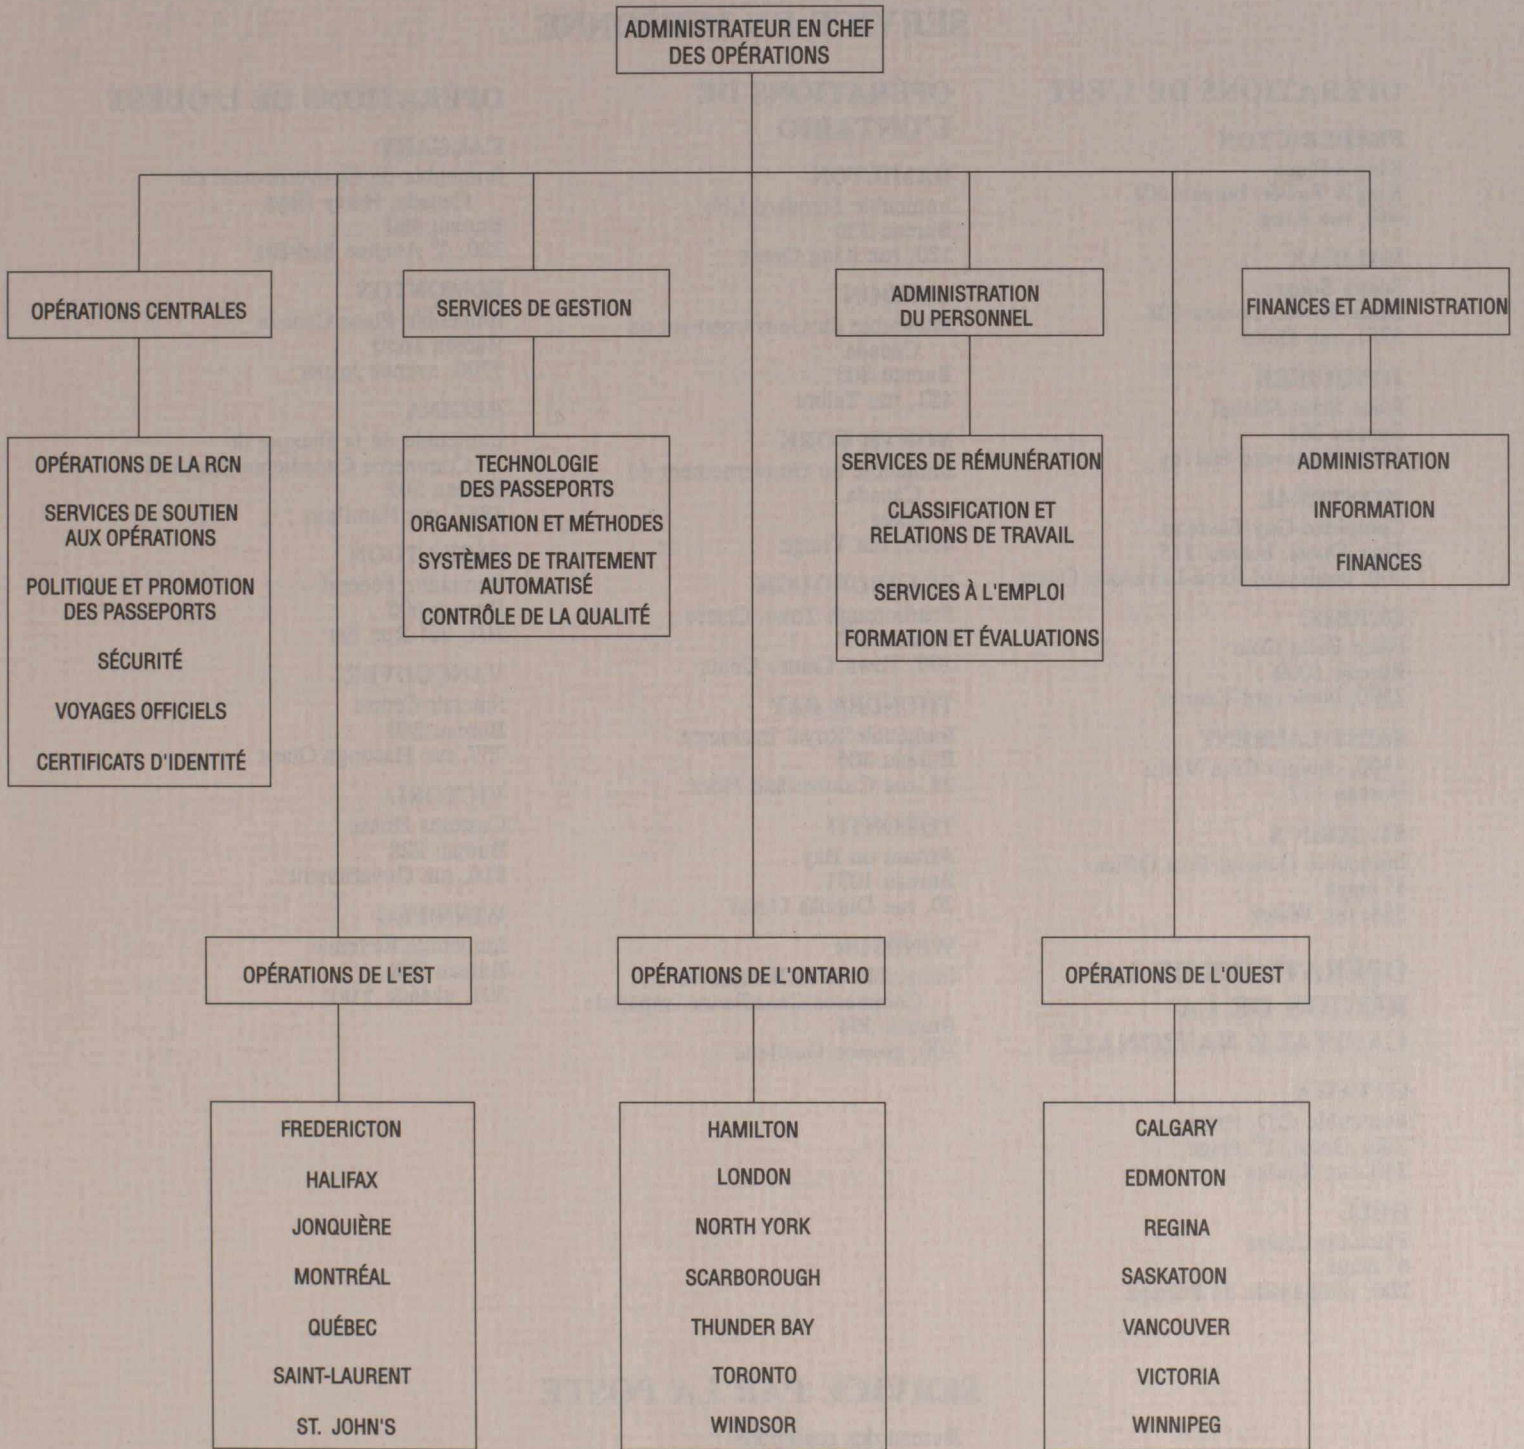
ADMINISTRATEUR EN CHEF DES OPÉRATIONS

OPÉRATIONS CENTRALES

OPÉRATIONS DE LA RCN

SERVICES DE SOUTIEN AUX OPÉRATIONS

POLITIQUE ET PROMOTION DES PASSEPORTS

SÉCURITÉ

VOYAGES OFFICIELS

CERTIFICATS D'IDENTITÉ

SERVICES DE GESTION

TECHNOLOGIE DES PASSEPORTS

ORGANISATION ET MÉTHODES

SYSTÈMES DE TRAITEMENT AUTOMATISÉ

CONTRÔLE DE LA QUALITÉ

ADMINISTRATION DU PERSONNEL

SERVICES DE RÉMUNÉRATION

CLASSIFICATION ET RELATIONS DE TRAVAIL

SERVICES À L'EMPLOI

FORMATION ET ÉVALUATIONS

FINANCES ET ADMINISTRATION

ADMINISTRATION

INFORMATION

FINANCES

OPÉRATIONS DE L'EST

FREDERICTON

HALIFAX

JONQUIÈRE

MONTRÉAL

QUÉBEC

SAINT-LAURENT

ST. JOHN'S

OPÉRATIONS DE L'ONTARIO

HAMILTON

LONDON

NORTH YORK

SCARBOROUGH

THUNDER BAY

TORONTO

WINDSOR

OPÉRATIONS DE L'OUEST

CALGARY

EDMONTON

REGINA

SASKATOON

VANCOUVER

VICTORIA

WINNIPEG